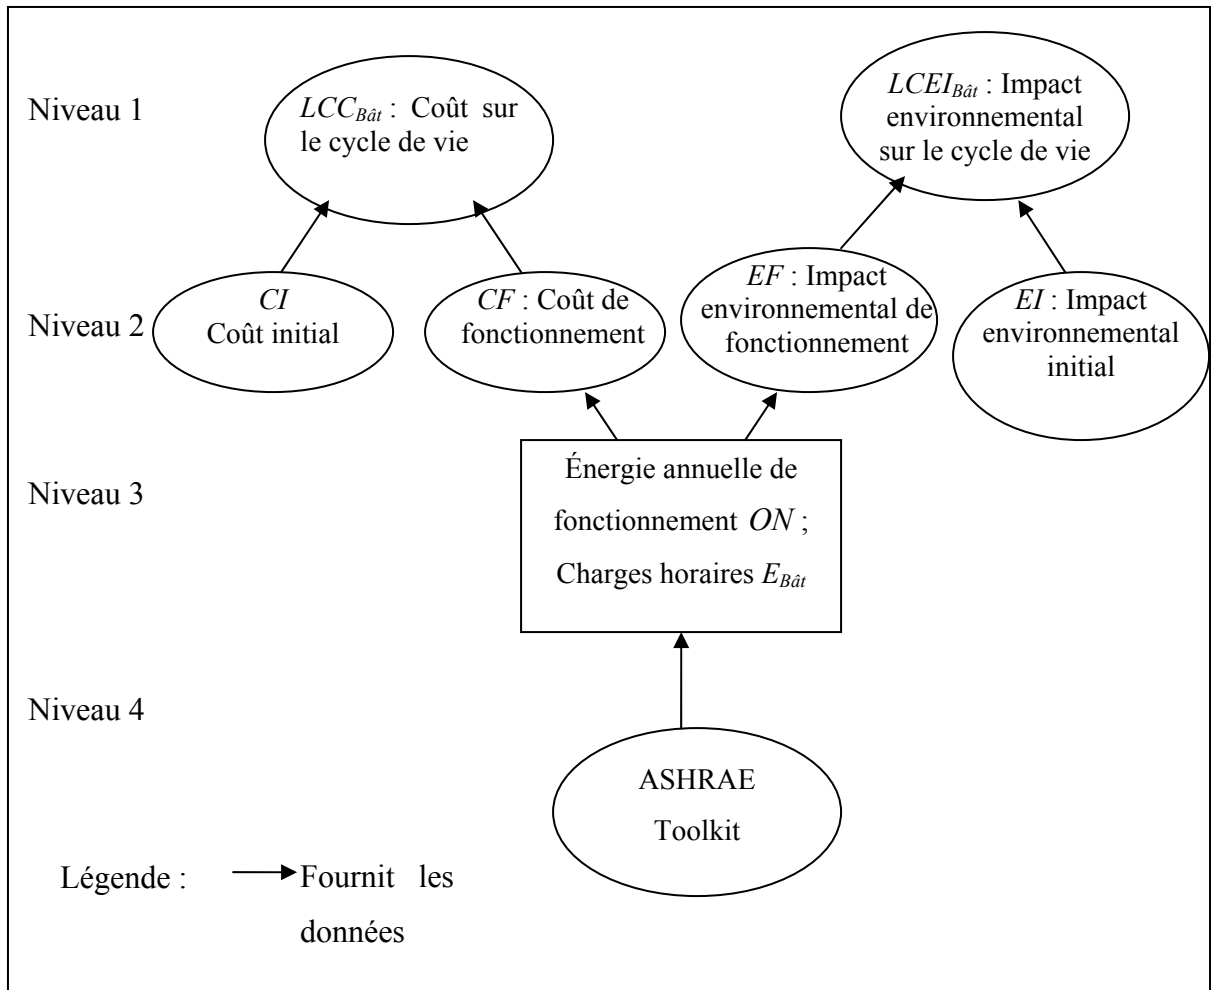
Niveau 1

$LCC_{Bât}$ : Coût sur le cycle de vie

$LCEI_{Bât}$ : Impact environnemental sur le cycle de vie

Niveau 2

$CI$ Coût initial

$CF$ : Coût de fonctionnement

$EF$ : Impact environnemental de fonctionnement

$EI$ : Impact environnemental initial

Niveau 3

Énergie annuelle de fonctionnement $ON$ ; Charges horaires $E_{Bât}$

Niveau 4

ASHRAE Toolkit

Légende : Fournit les données